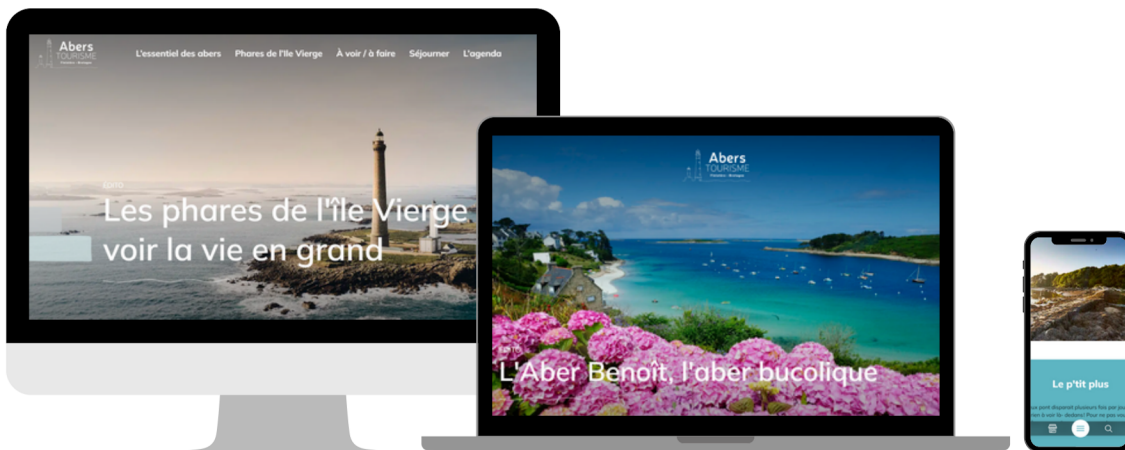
Abers TOURISME

L'essentiel des abers Phares de l'Ile Vierge À voir / à faire Séjourner L'agenda

ÉDITO

Les phares de l'île Vierge voir la vie en grand

Abers TOURISME

L'Aber Benoît, l'aber bucolique

Le p'tit plus

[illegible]